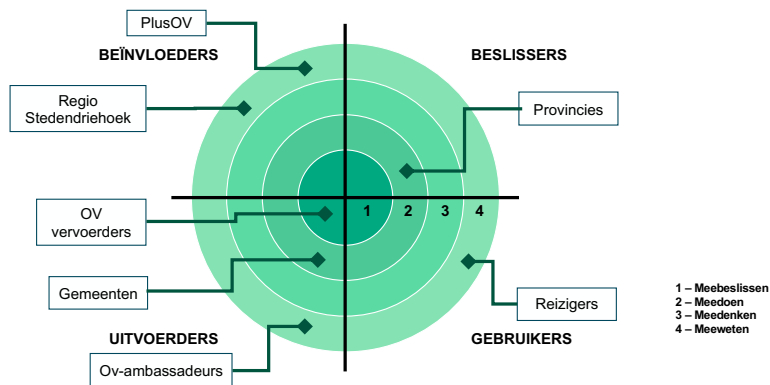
PlusOV

BEÏNVLOEDERS

BESLISSERS

Regio Stedendriehoek

Provincies

OV vervoerders

1

2

3

4

Gemeenten

Reizigers

UITVOERDERS

GEBRUIKERS

Ov-ambassadeurs

1 – Meebeslissen
2 – Meedoen
3 – Meedenken
4 – Meeweten